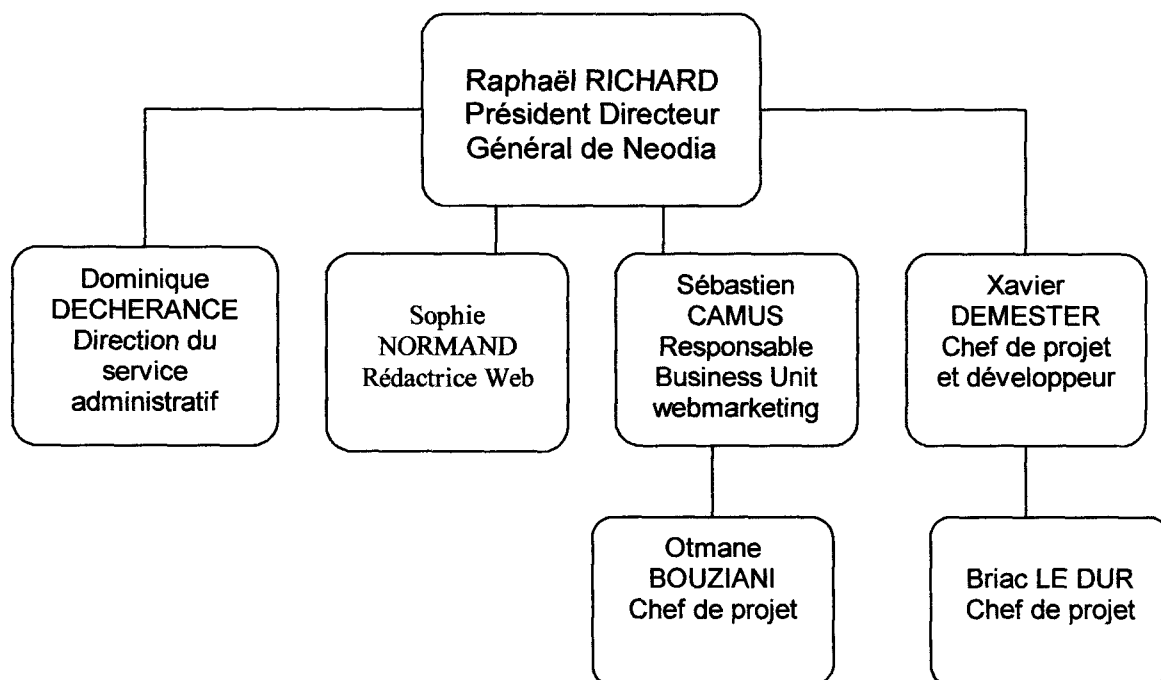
Raphaël RICHARD
Président Directeur
Général de Neodia

Dominique DECHERANCE
Direction du service administratif

Sophie NORMAND
Rédactrice Web

Sébastien CAMUS
Responsable Business Unit webmarketing

Xavier DEMESTER
Chef de projet et développeur

Otmane BOUZIANI
Chef de projet

Briac LE DUR
Chef de projet